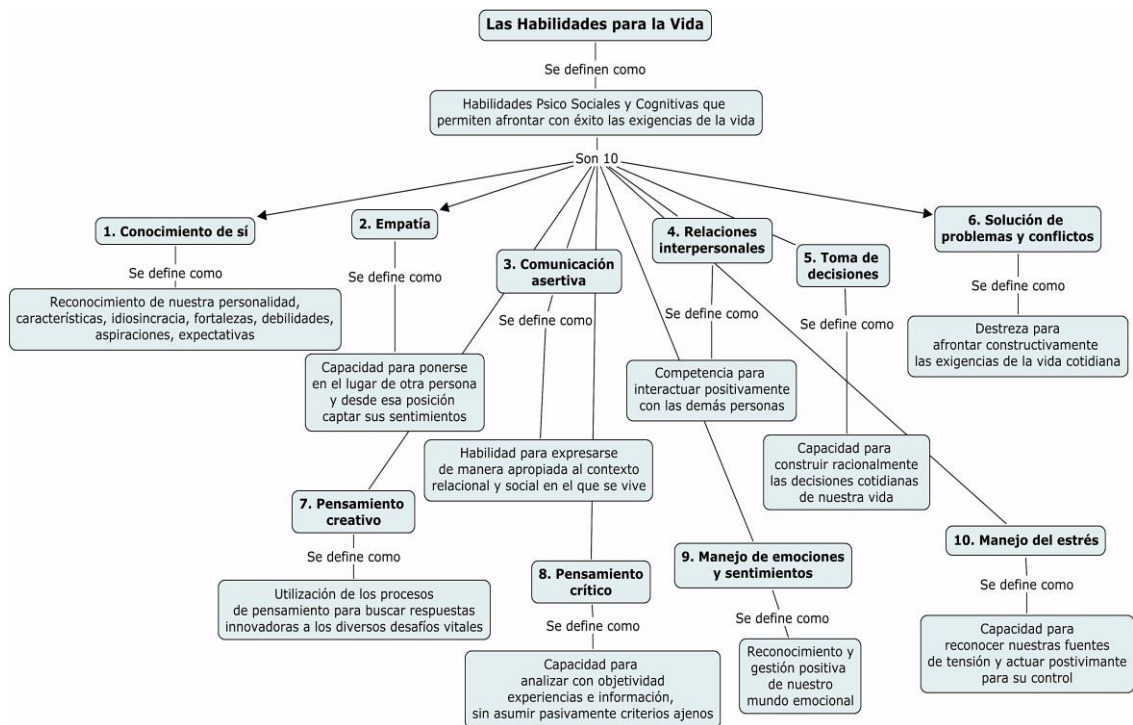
Las Habilidades para la Vida

Se definen como

Habilidades Psico Sociales y Cognitivas que permiten afrontar con éxito las exigencias de la vida

Son 10

1. Conocimiento de sí

Se define como

Reconocimiento de nuestra personalidad, características, idiosincracia, fortalezas, debilidades, aspiraciones, expectativas

2. Empatía

Se define como

Capacidad para ponerse en el lugar de otra persona y desde esa posición captar sus sentimientos

3. Comunicación asertiva

Se define como

Habilidad para expresarse de manera apropiada al contexto relacional y social en el que se vive

4. Relaciones interpersonales

Se define como

Competencia para interactuar positivamente con las demás personas

5. Toma de decisiones

Se define como

Capacidad para construir racionalmente las decisiones cotidianas de nuestra vida

6. Solución de problemas y conflictos

Se define como

Destreza para afrontar constructivamente las exigencias de la vida cotidiana

7. Pensamiento creativo

Se define como

Utilización de los procesos de pensamiento para buscar respuestas innovadoras a los diversos desafíos vitales

8. Pensamiento crítico

Se define como

Capacidad para analizar con objetividad experiencias e información, sin asumir pasivamente criterios ajenos

9. Manejo de emociones y sentimientos

Se define como

Reconocimiento y gestión positiva de nuestro mundo emocional

10. Manejo del estrés

Se define como

Capacidad para reconocer nuestras fuentes de tensión y actuar postivimante para su control